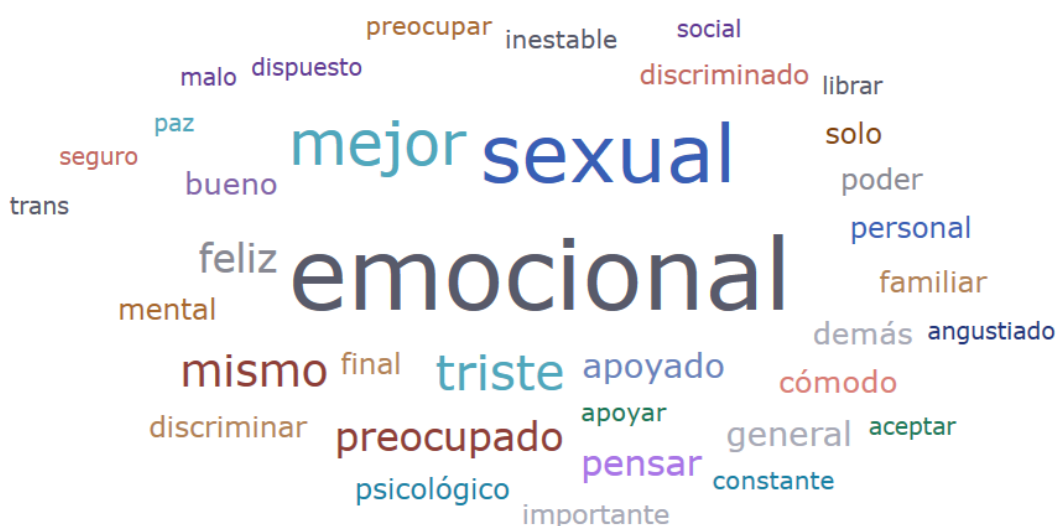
preocupar inestable social
malo dispuesto discriminado librar
paz
mejor sexual solo
seguro
bueno poder
trans
personal
feliz
emocional
familiar
mental
demás angustiado
mismo final triste apoyado
cómodo
apoyar
discriminar aceptar
preocupado general
pensar
psicológico constante
importante